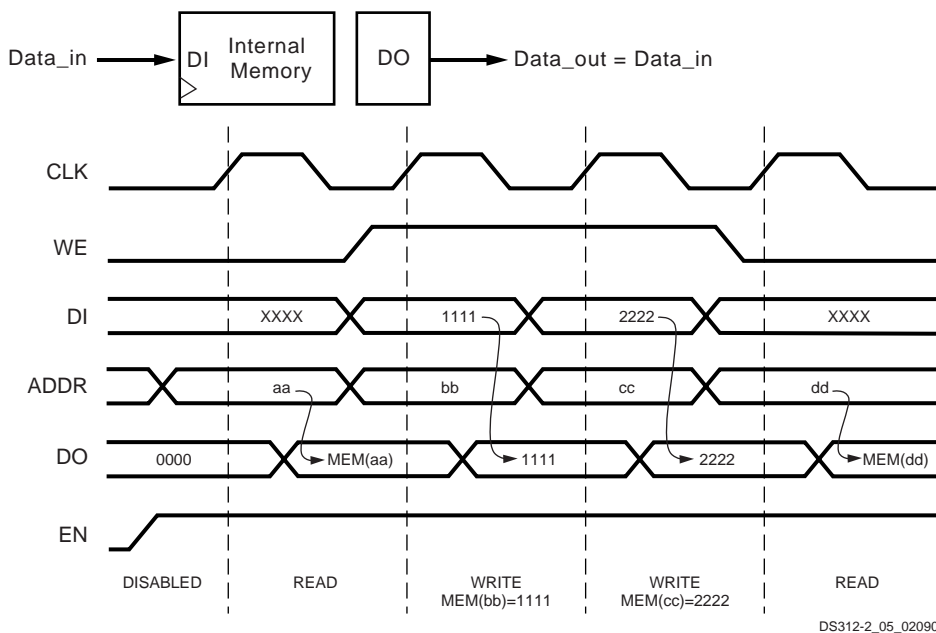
Data_in
DI
Internal Memory
DO
Data_out = Data_in

CLK
WE
DI
XXXX
1111
2222
XXXX
ADDR
aa
bb
cc
dd
DO
0000
MEM(aa)
1111
2222
MEM(dd)
EN

DISABLED
READ
WRITE MEM(bb)=1111
WRITE MEM(cc)=2222
READ

DS312-2_05_0209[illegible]